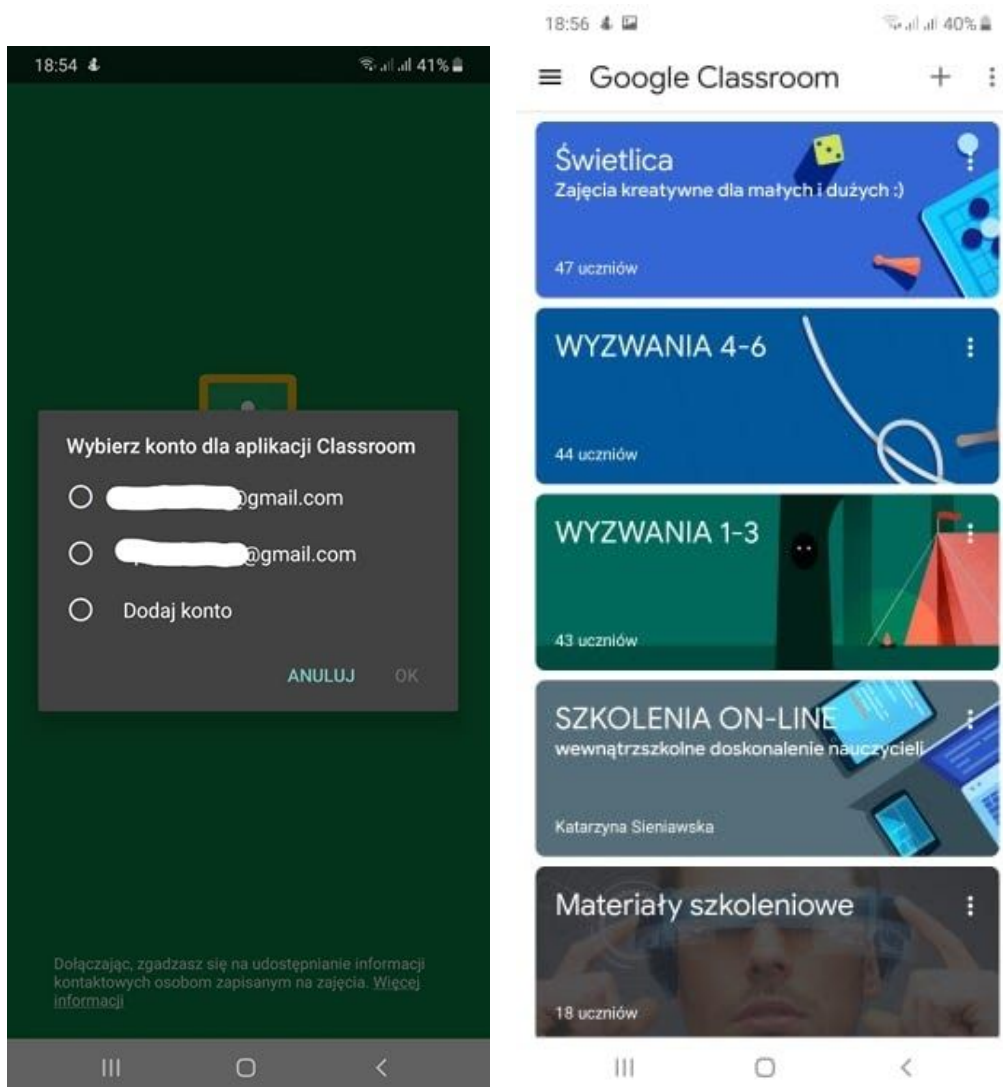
18:54

41%

Wybierz konto dla aplikacji Classroom

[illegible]@gmail.com

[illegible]@gmail.com

Dodaj konto

ANULUJ OK

Dołączając, zgadzasz się na udostępnianie informacji kontaktowych osobom zapisanym na zajęcia. Więcej informacji

18:56

40%

Google Classroom

Świetlica
Zajęcia kreatywne dla małych i dużych :)
47 uczniów

WYZWANIA 4-6
44 uczniów

WYZWANIA 1-3
43 uczniów

SZKOLENIA ON-LINE
wewnątrzszkolne doskonalenie nauczycieli
Katarzyna Sieniawska

Materiały szkoleniowe
18 uczniów